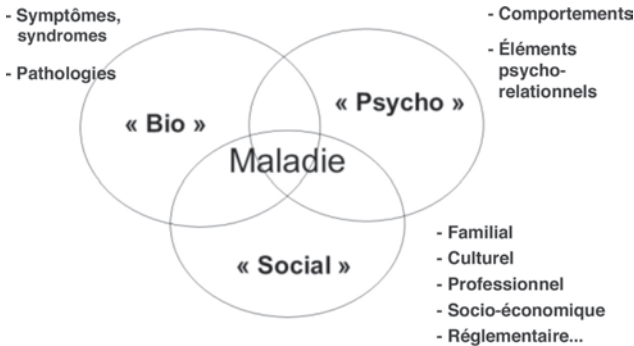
- Symptômes, syndromes

- Pathologies

- Comportements

- Éléments psycho-relationnels

« Bio »

« Psycho »

Maladie

« Social »

- Familial
- Culturel
- Professionnel
- Socio-économique
- Réglementaire...